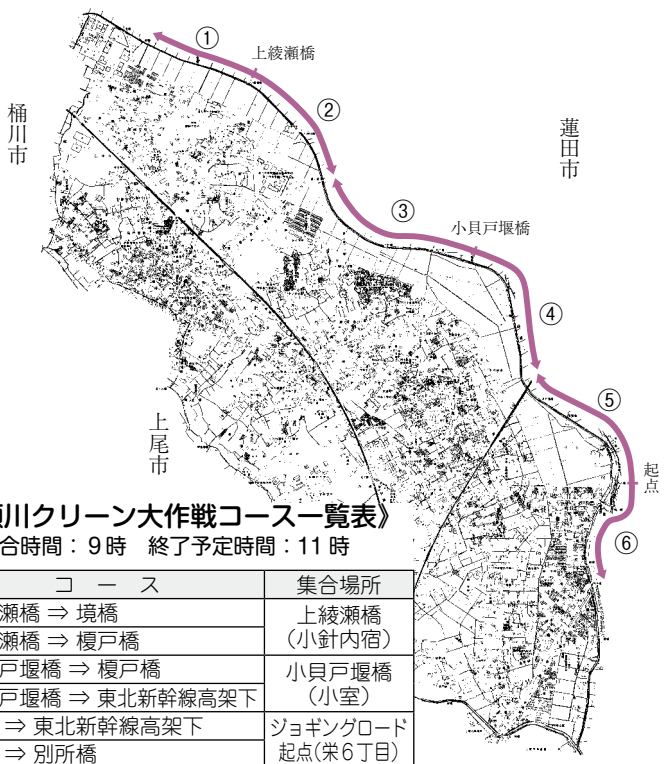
①
上綾瀬橋
②
桶川市
蓮田市
③
小貝戸堰橋
④
⑤
上尾市
起点
⑥

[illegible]川クリーン大作戦コース一覧表》
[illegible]合時間：9時　終了予定時間：11時

| コ　ー　ス | 集合場所 |
|---|---|
| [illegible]瀬橋 ⇒ 境橋 | 上綾瀬橋（小針内宿） |
| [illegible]瀬橋 ⇒ 榎戸橋 | |
| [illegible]戸堰橋 ⇒ 榎戸橋 | 小貝戸堰橋（小室） |
| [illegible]戸堰橋 ⇒ 東北新幹線高架下 | |
| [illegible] ⇒ 東北新幹線高架下 | ジョギングロード起点（栄6丁目） |
| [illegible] ⇒ 別所橋 | |